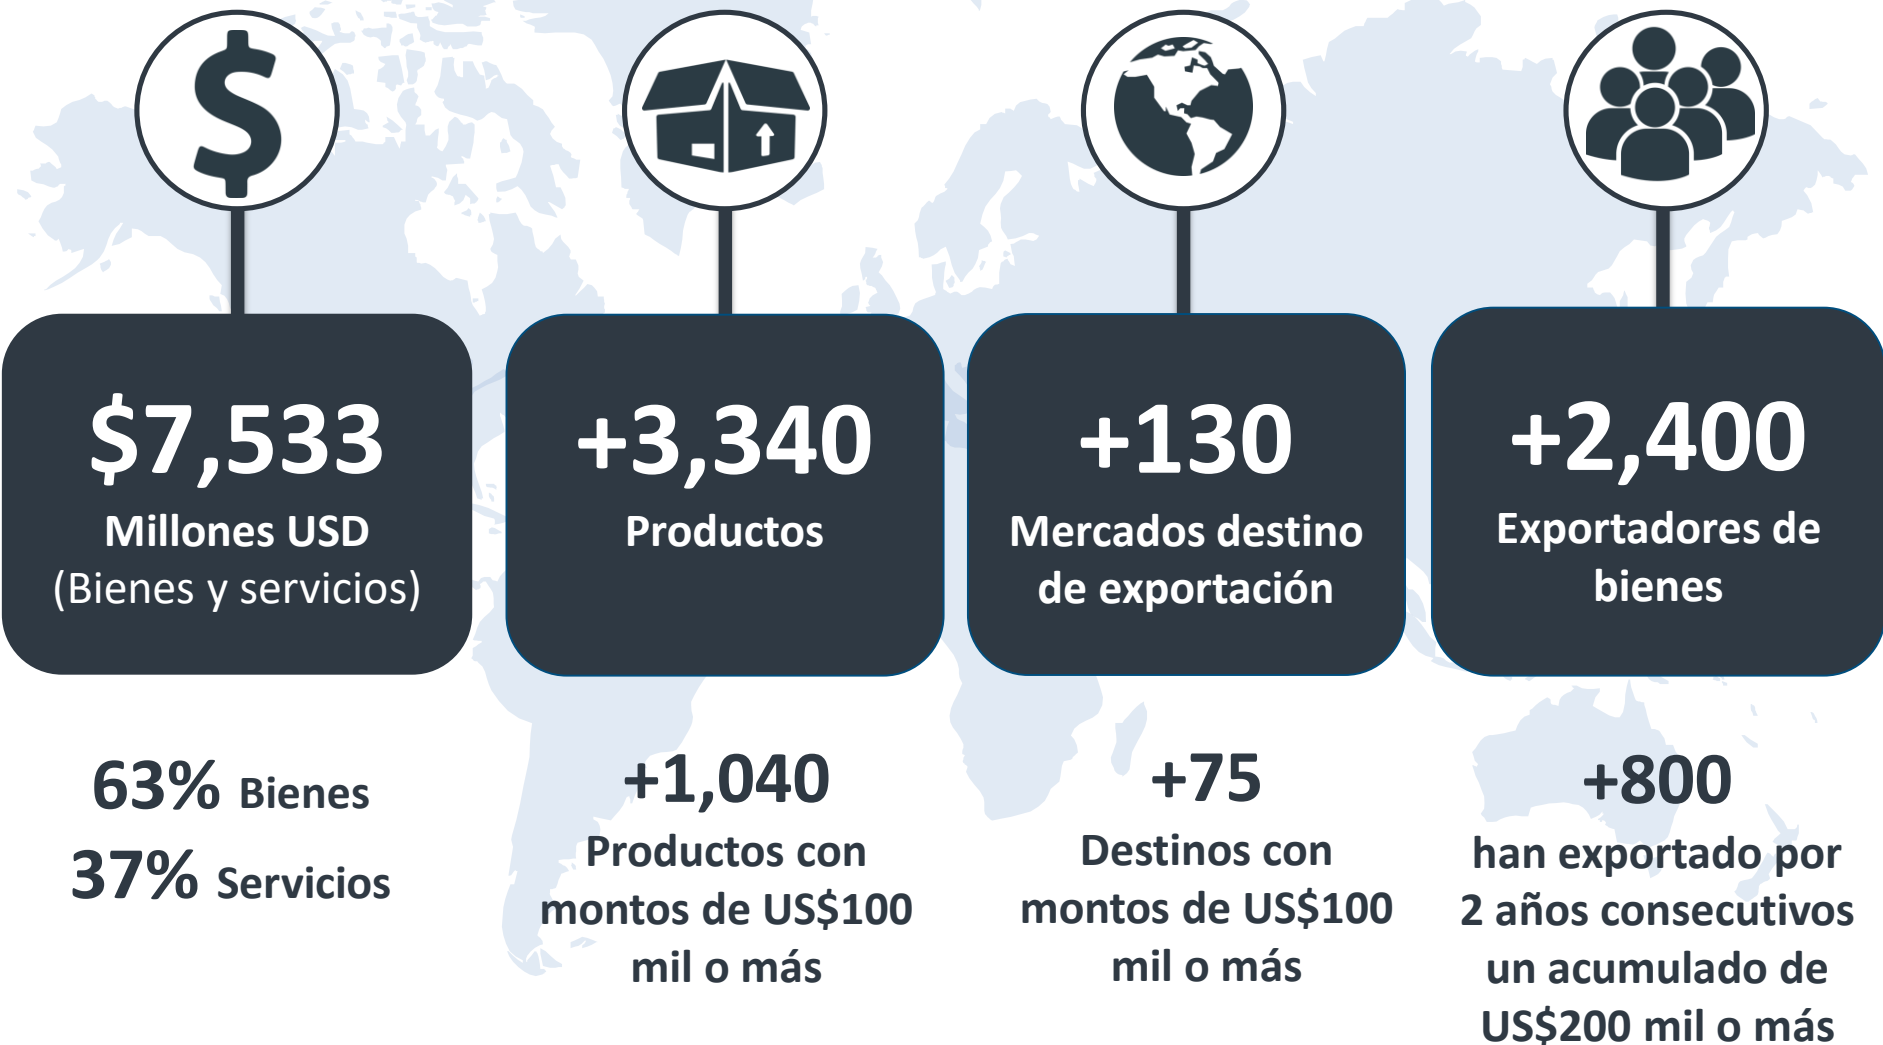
$7,533
Millones USD
(Bienes y servicios)

+3,340
Productos

+130
Mercados destino de exportación

+2,400
Exportadores de bienes

63% Bienes
37% Servicios

+1,040
Productos con montos de US$100 mil o más

+75
Destinos con montos de US$100 mil o más

+800
han exportado por 2 años consecutivos un acumulado de US$200 mil o más